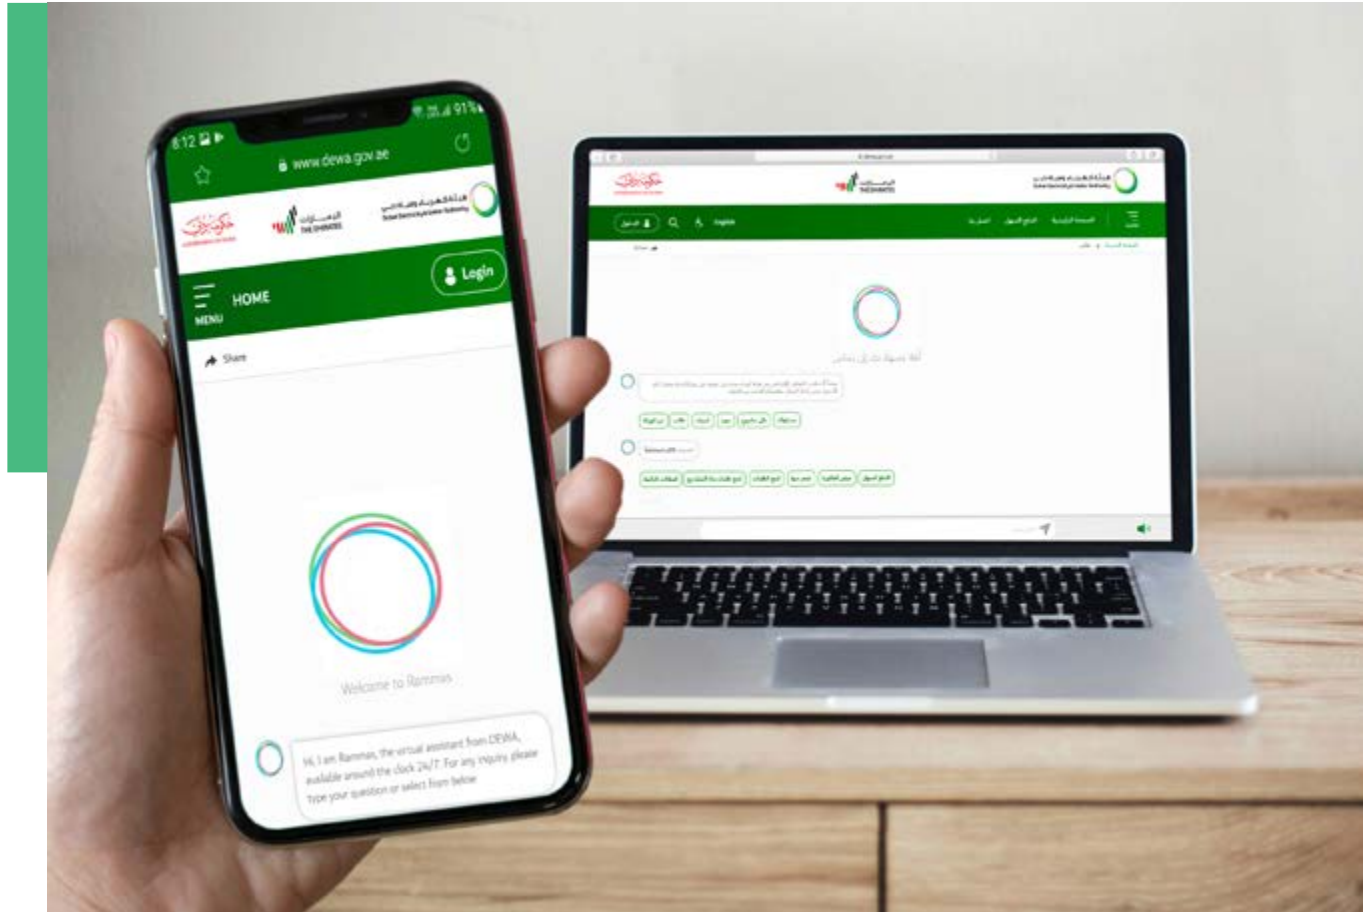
8:12 91%

www.dewa.gov.ae

هيئة كهرباء ومياه دبي
Dubai Electricity & Water Authority

الإمارات
THE EMIRATES

حكومة دبي

Login

MENU

HOME

Share

Welcome to Rammas

Hi, I am Rammas, the virtual assistant from DEWA, available around the clock 24/7. For any inquiry, please type your question or select from below

هيئة كهرباء ومياه دبي
Dubai Electricity & Water Authority

الإمارات
THE EMIRATES

حكومة دبي

English

أهلا بسهولة تعامل رماس